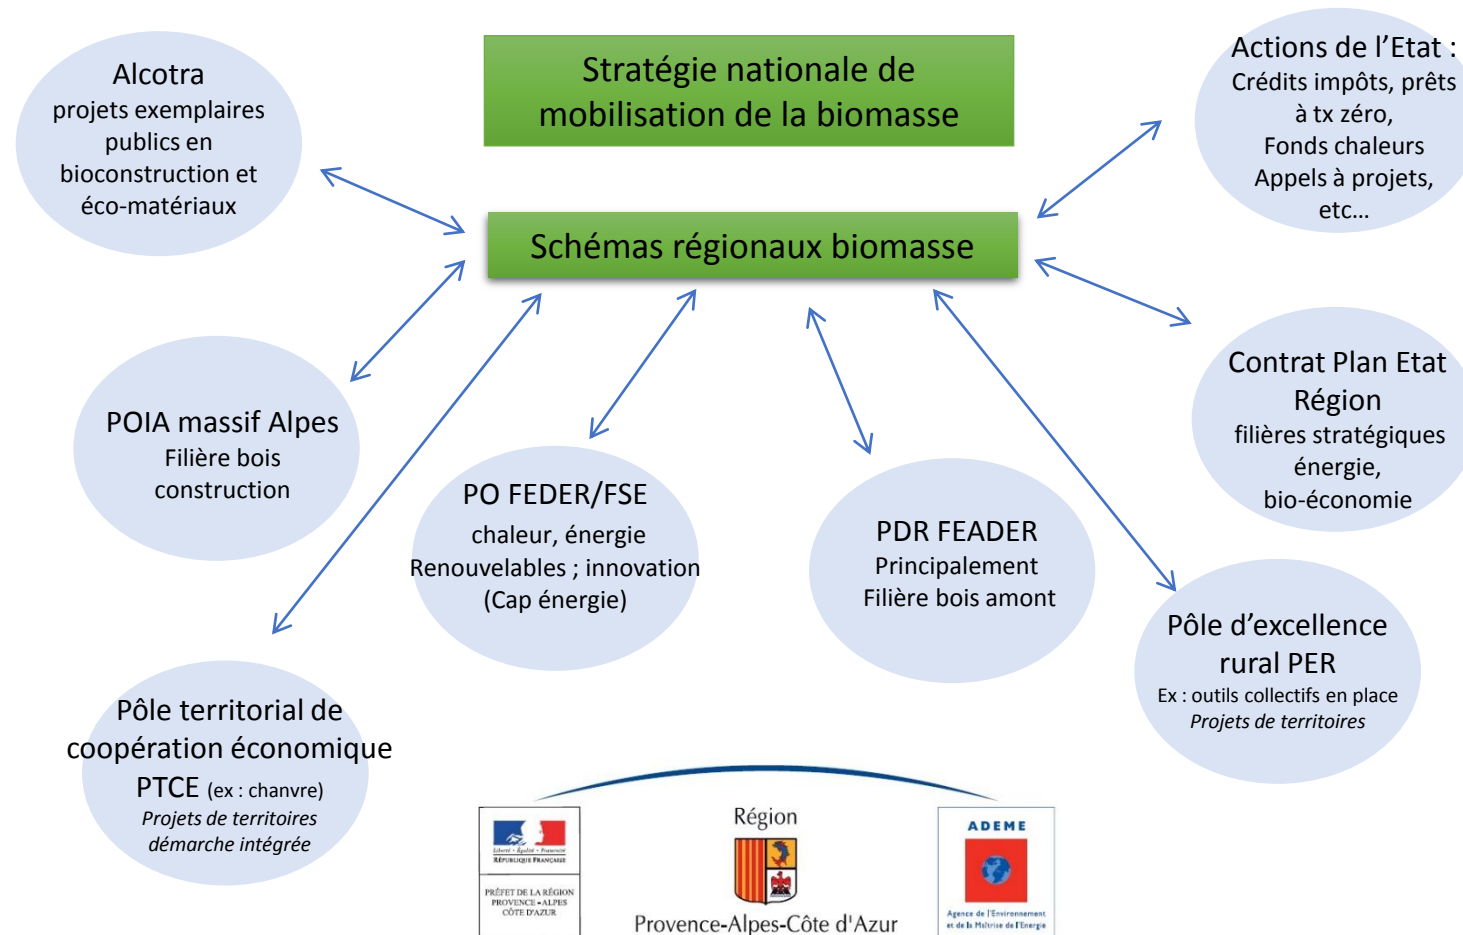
Stratégie nationale de mobilisation de la biomasse

Schémas régionaux biomasse

Alcotra
projets exemplaires publics en bioconstruction et éco-matériaux

Actions de l'Etat :
Crédits impôts, prêts à tx zéro,
Fonds chaleurs
Appels à projets, etc…

POIA massif Alpes
Filière bois construction

Contrat Plan Etat Région
filières stratégiques énergie,
bio-économie

PO FEDER/FSE
chaleur, énergie Renouvelables ; innovation (Cap énergie)

PDR FEADER
Principalement
Filière bois amont

Pôle d'excellence rural PER
Ex : outils collectifs en place
*Projets de territoires*

Pôle territorial de coopération économique
PTCE (ex : chanvre)
*Projets de territoires démarche intégrée*

Liberté • Égalité • Fraternité
RÉPUBLIQUE FRANÇAISE
PRÉFET DE LA RÉGION PROVENCE - ALPES CÔTE D'AZUR

Région
Provence-Alpes-Côte d'Azur

ADEME
Agence de l'Environnement et de la Maîtrise de l'Energie